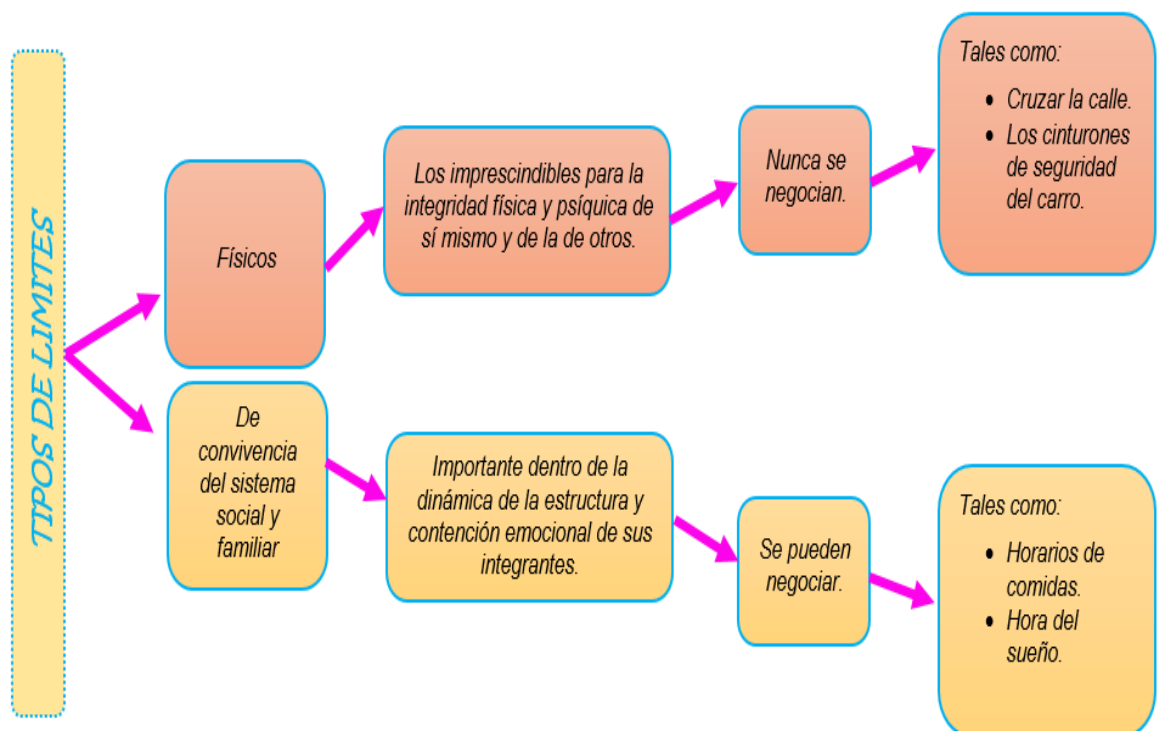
TIPOS DE LIMITES

Físicos

Los imprescindibles para la integridad física y psíquica de sí mismo y de la de otros.

Nunca se negocian.

Tales como:
• Cruzar la calle.
• Los cinturones de seguridad del carro.

De convivencia del sistema social y familiar

Importante dentro de la dinámica de la estructura y contención emocional de sus integrantes.

Se pueden negociar.

Tales como:
• Horarios de comidas.
• Hora del sueño.